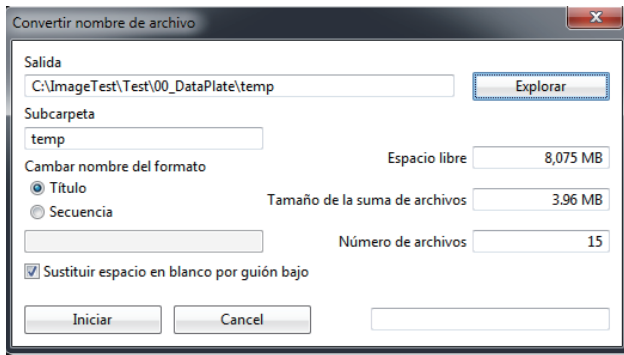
Convertir nombre de archivo

Salida

C:\ImageTest\Test\00_DataPlate\temp

Explorar

Subcarpeta

temp

Cambar nombre del formato

Título

Secuencia

Espacio libre 8,075 MB

Tamaño de la suma de archivos 3.96 MB

Número de archivos 15

Sustituir espacio en blanco por guión bajo

Iniciar

Cancel